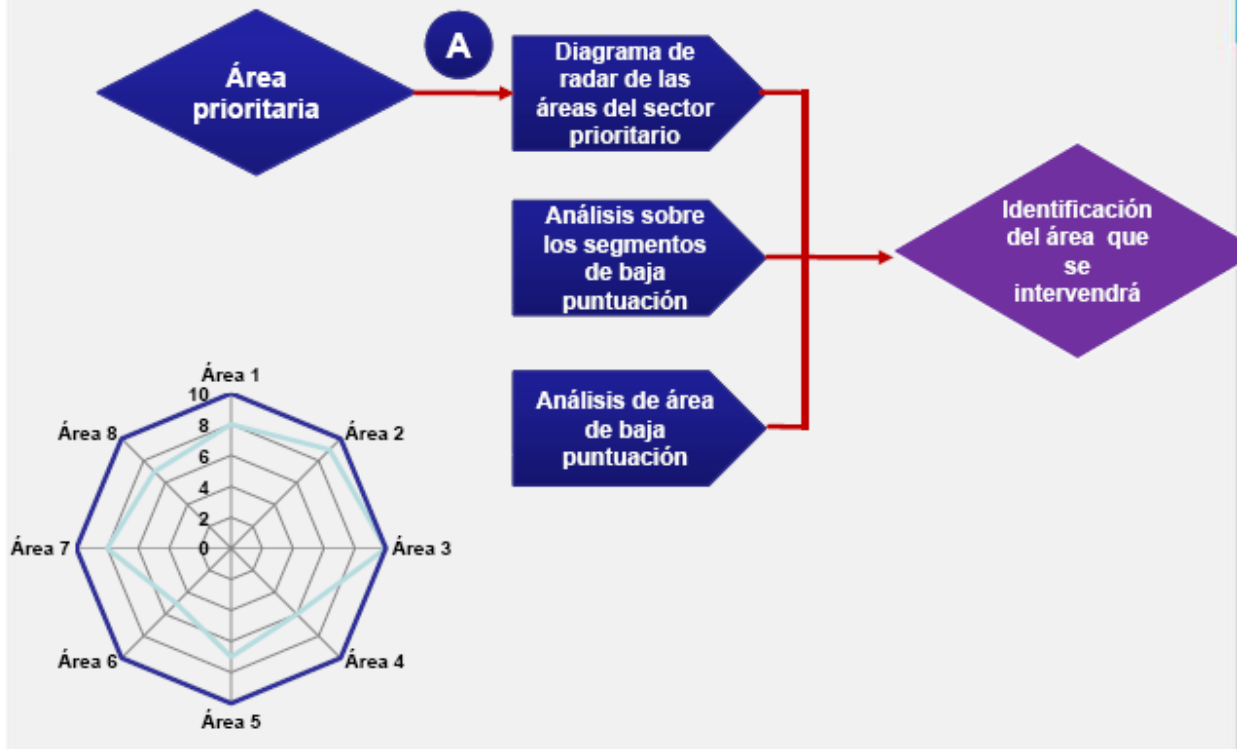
Área prioritaria

A

Diagrama de radar de las áreas del sector prioritario

Análisis sobre los segmentos de baja puntuación

Análisis de área de baja puntuación

Identificación del área que se intervendrá

Área 1
10
8
6
4
2
0
Área 2
Área 3
Área 4
Área 5
Área 6
Área 7
Área 8